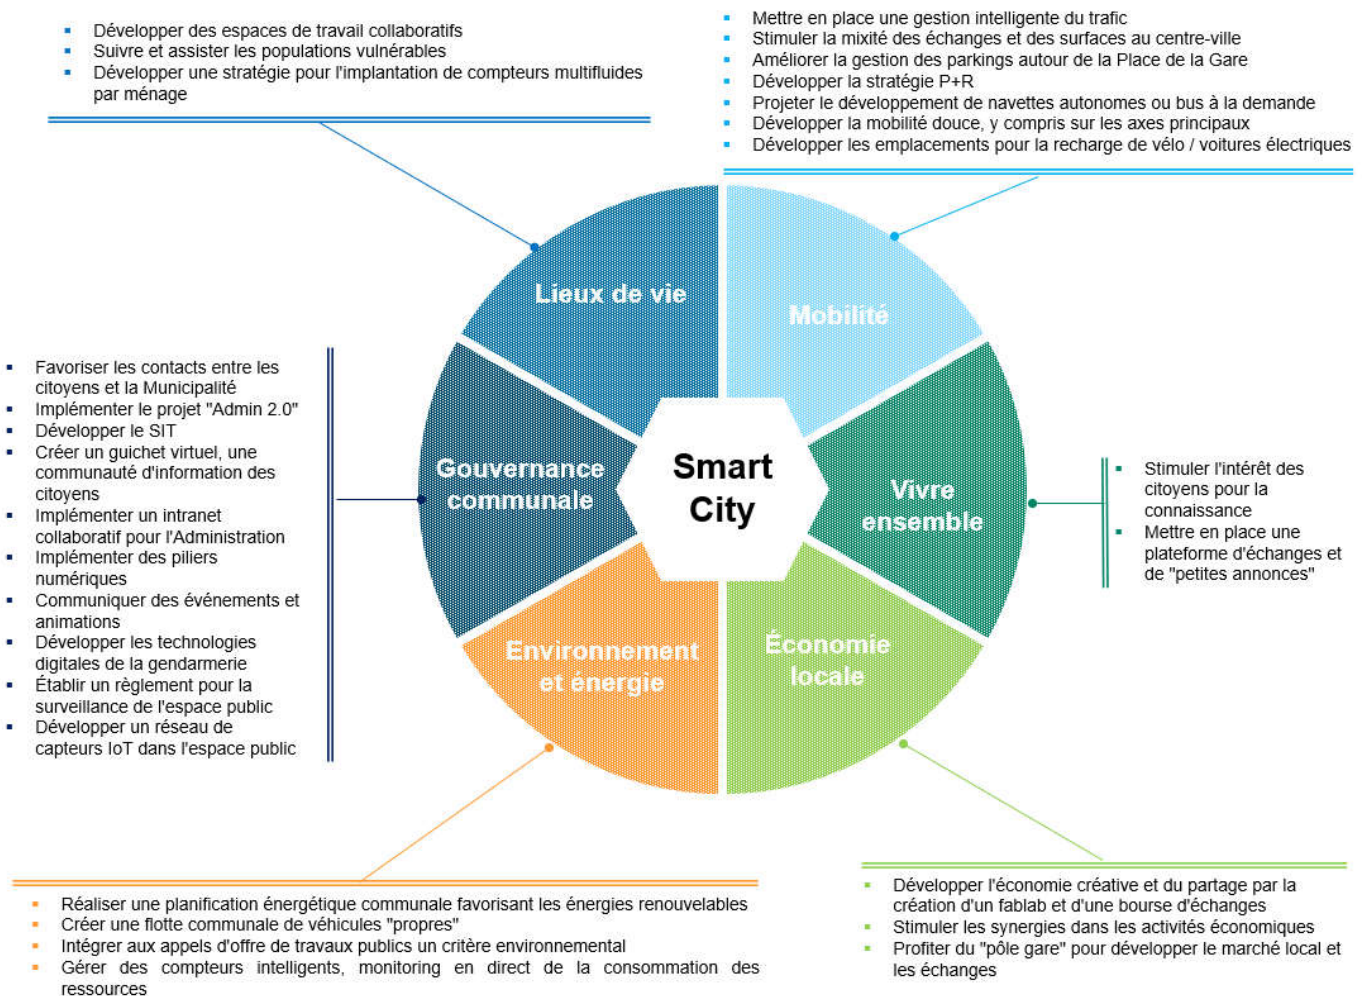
- Développer des espaces de travail collaboratifs
- Suivre et assister les populations vulnérables
- Développer une stratégie pour l'implantation de compteurs multifluides par ménage

- Mettre en place une gestion intelligente du trafic
- Stimuler la mixité des échanges et des surfaces au centre-ville
- Améliorer la gestion des parkings autour de la Place de la Gare
- Développer la stratégie P+R
- Projeter le développement de navettes autonomes ou bus à la demande
- Développer la mobilité douce, y compris sur les axes principaux
- Développer les emplacements pour la recharge de vélo / voitures électriques

Lieux de vie

Mobilité

- Favoriser les contacts entre les citoyens et la Municipalité
- Implémenter le projet "Admin 2.0"
- Développer le SIT
- Créer un guichet virtuel, une communauté d'information des citoyens
- Implémenter un intranet collaboratif pour l'Administration
- Implémenter des piliers numériques
- Communiquer des événements et animations
- Développer les technologies digitales de la gendarmerie
- Établir un règlement pour la surveillance de l'espace public
- Développer un réseau de capteurs IoT dans l'espace public

Gouvernance communale

Smart City

Vivre ensemble

- Stimuler l'intérêt des citoyens pour la connaissance
- Mettre en place une plateforme d'échanges et de "petites annonces"

Environnement et énergie

Économie locale

- Réaliser une planification énergétique communale favorisant les énergies renouvelables
- Créer une flotte communale de véhicules "propres"
- Intégrer aux appels d'offre de travaux publics un critère environnemental
- Gérer des compteurs intelligents, monitoring en direct de la consommation des ressources

- Développer l'économie créative et du partage par la création d'un fablab et d'une bourse d'échanges
- Stimuler les synergies dans les activités économiques
- Profiter du "pôle gare" pour développer le marché local et les échanges